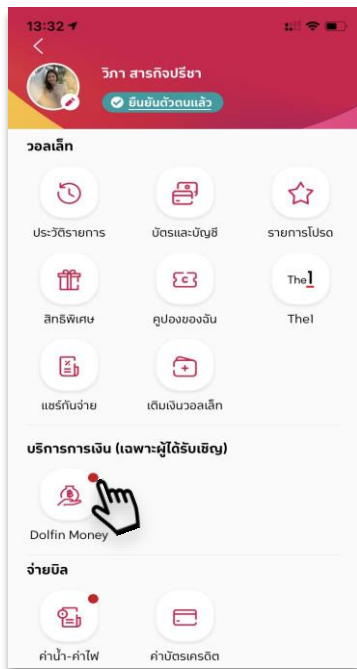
13:32

วิภา สารกิจปรีชา

ยืนยันตัวตนแล้ว

วอลเล็ท

ประวัติรายการ

บัตรและบัญชี

รายการโปรด

สิทธิพิเศษ

คูปองของฉัน

The1

The1

แชร์กันจ่าย

เติมเงินวอลเล็ท

บริการการเงิน (เฉพาะผู้ได้รับเชิญ)

Dolfin Money

จ่ายบิล

ค่าน้ำ-ค่าไฟ

ค่าบัตรเครดิต